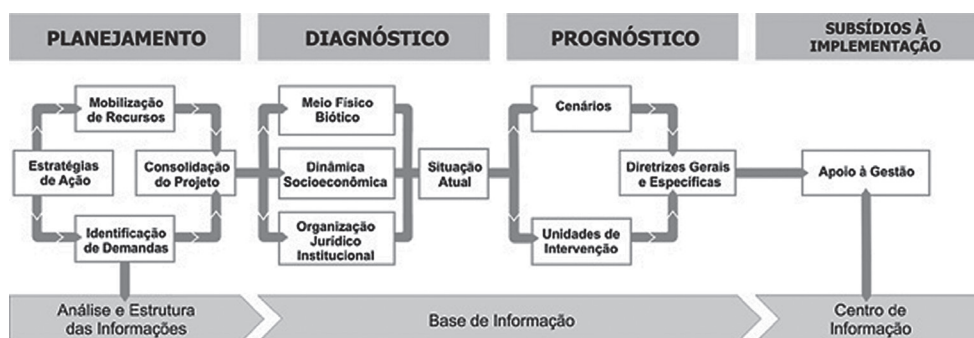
PLANEJAMENTO

DIAGNÓSTICO

PROGNÓSTICO

SUBSÍDIOS À IMPLEMENTAÇÃO

Mobilização de Recursos

Estratégias de Ação

Consolidação do Projeto

Identificação de Demandas

Meio Físico Biótico

Dinâmica Socioeconômica

Organização Jurídico Institucional

Situação Atual

Cenários

Diretrizes Gerais e Especificas

Unidades de Intervenção

Apoio à Gestão

Análise e Estrutura das Informações

Base de Informação

Centro de Informação